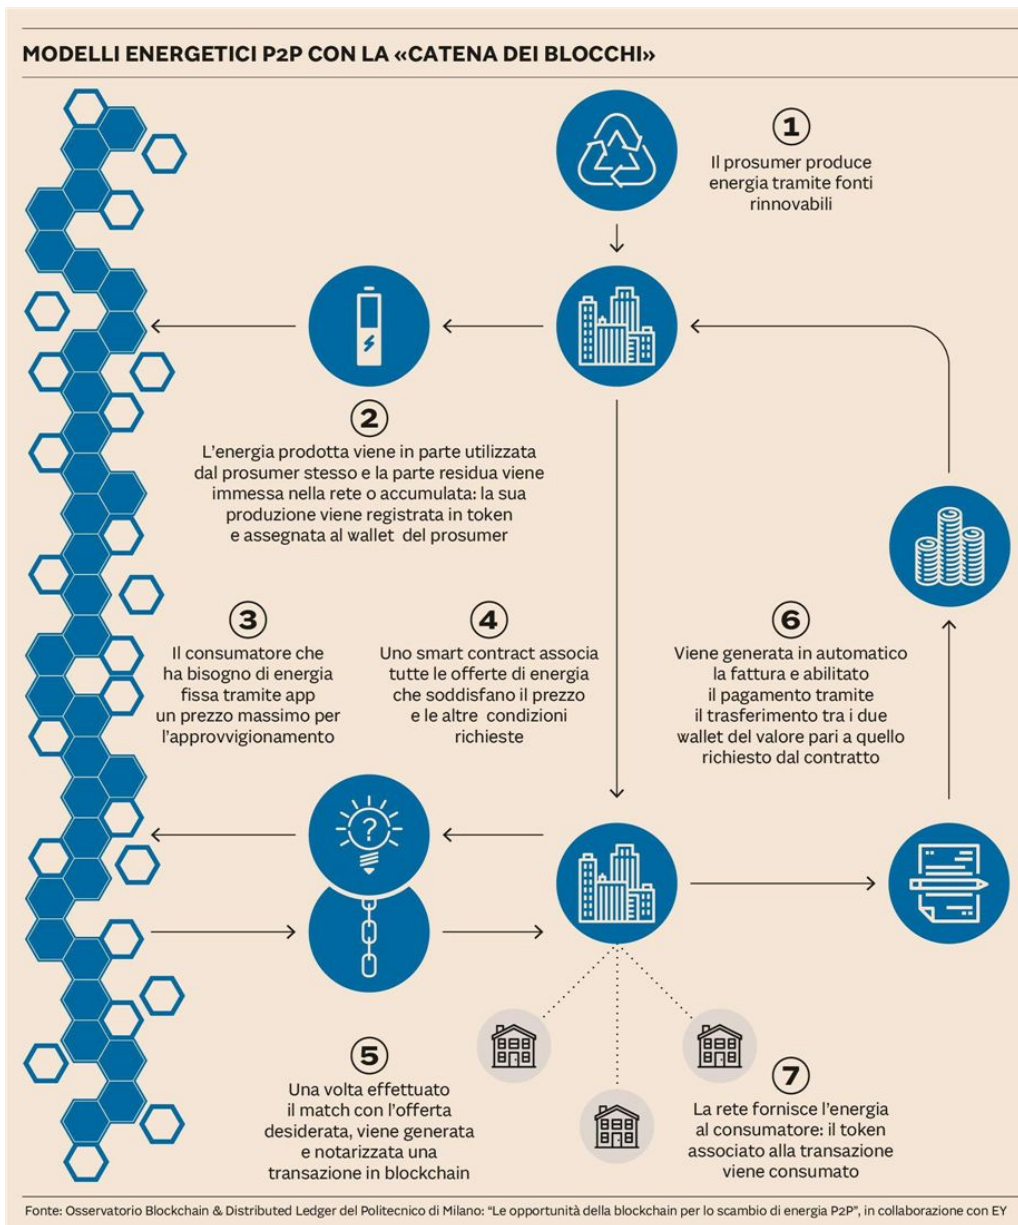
MODELLI ENERGETICI P2P CON LA «CATENA DEI BLOCCHI»

1
Il prosumer produce energia tramite fonti rinnovabili

2
L'energia prodotta viene in parte utilizzata dal prosumer stesso e la parte residua viene immessa nella rete o accumulata: la sua produzione viene registrata in token e assegnata al wallet del prosumer

3
Il consumatore che ha bisogno di energia fissa tramite app un prezzo massimo per l'approvvigionamento

4
Uno smart contract associa tutte le offerte di energia che soddisfano il prezzo e le altre condizioni richieste

6
Viene generata in automatico la fattura e abilitato il pagamento tramite il trasferimento tra i due wallet del valore pari a quello richiesto dal contratto

5
Una volta effettuato il match con l'offerta desiderata, viene generata e notarizzata una transazione in blockchain

7
La rete fornisce l'energia al consumatore: il token associato alla transazione viene consumato

Fonte: Osservatorio Blockchain & Distributed Ledger del Politecnico di Milano: "Le opportunità della blockchain per lo scambio di energia P2P", in collaborazione con EY